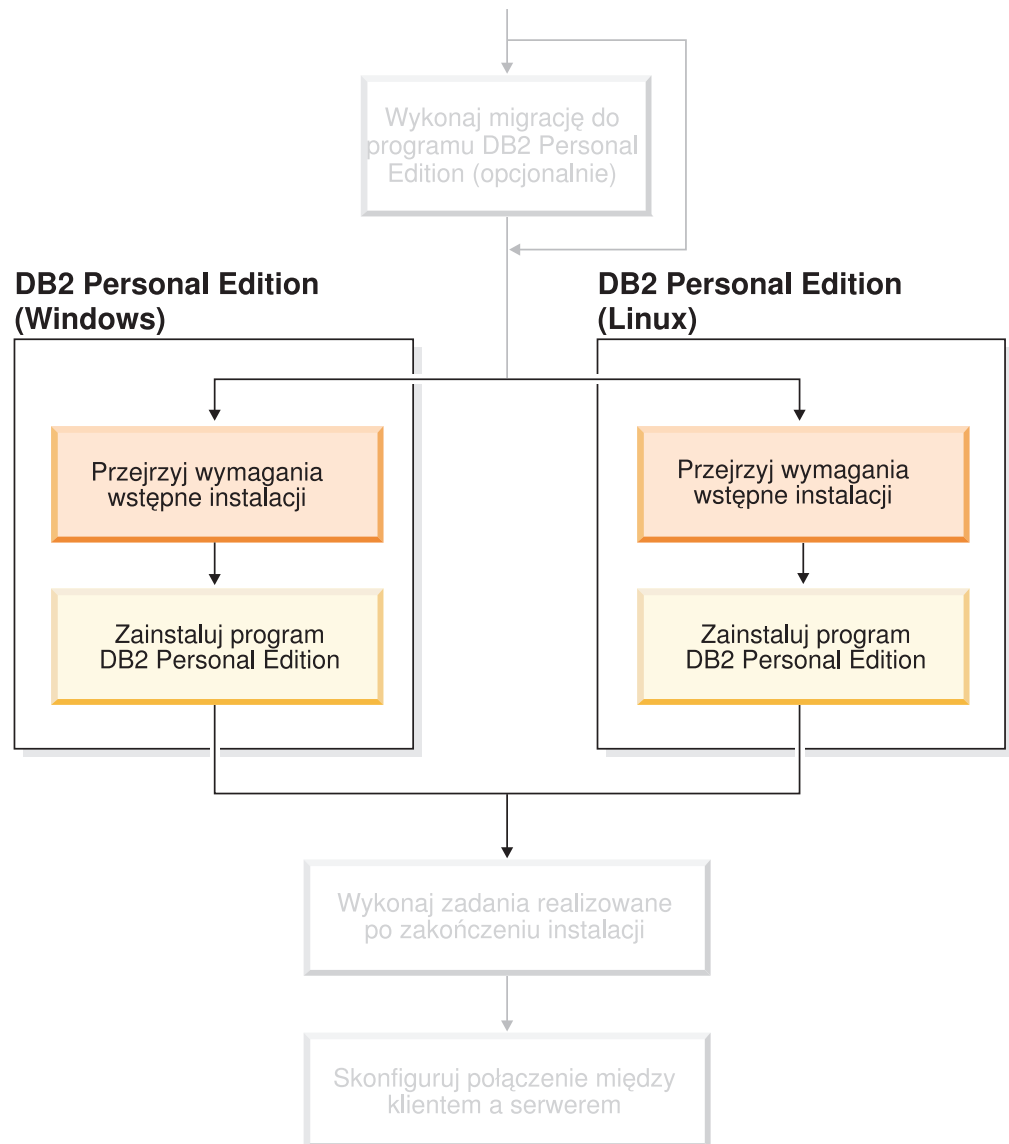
Wykonaj migrację do programu DB2 Personal Edition (opcjonalnie)

DB2 Personal Edition (Windows)

Przejrzyj wymagania wstępne instalacji

Zainstaluj program DB2 Personal Edition

DB2 Personal Edition (Linux)

Przejrzyj wymagania wstępne instalacji

Zainstaluj program DB2 Personal Edition

Wykonaj zadania realizowane po zakończeniu instalacji

Skonfiguruj połączenie między klientem a serwerem